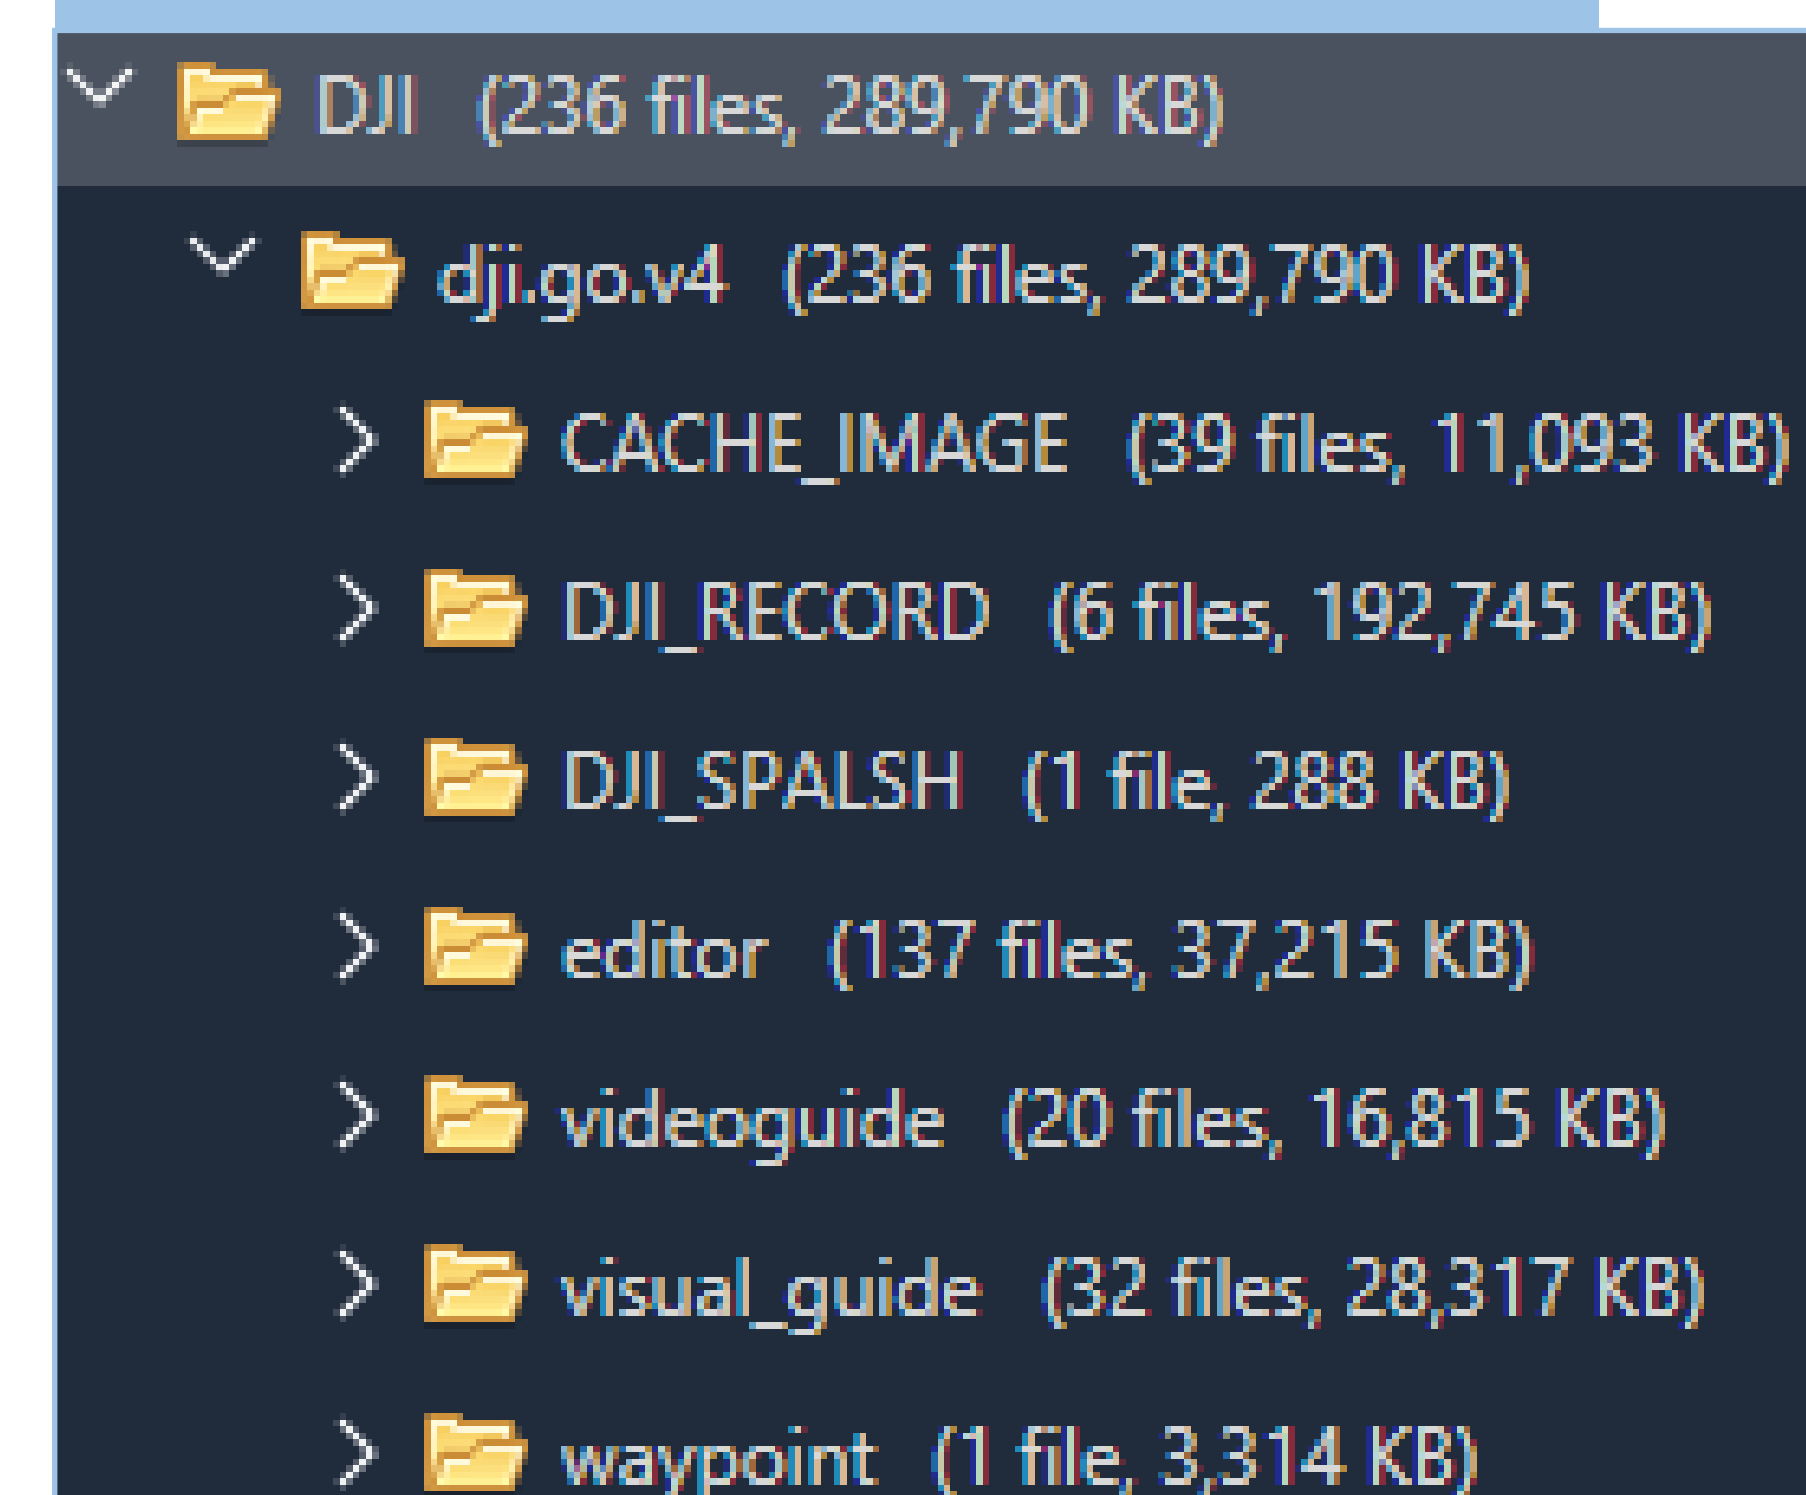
DJI (236 files, 289,790 KB)

dji.go.v4 (236 files, 289,790 KB)

CACHE_IMAGE (39 files, 11,093 KB)

DJI_RECORD (6 files, 192,745 KB)

DJI_SPALSH (1 file, 288 KB)

editor (137 files, 37,215 KB)

videoguide (20 files, 16,815 KB)

visual_guide (32 files, 28,317 KB)

waypoint (1 file, 3,314 KB)